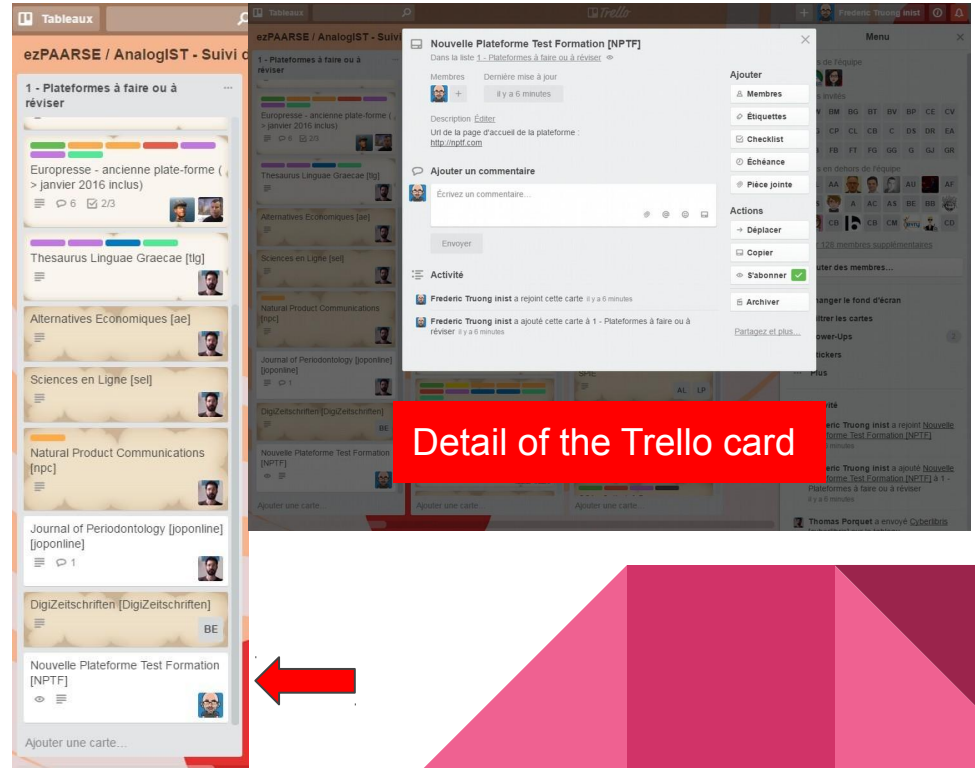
Tableaux

ezPAARSE / AnalogIST - Suivi d

1 - Plateformes à faire ou à réviser

Europresse - ancienne plate-forme ( > janvier 2016 inclus)
6 2/3

Thesaurus Linguae Graecae [tlg]

Alternatives Economiques [ae]

Sciences en Ligne [sel]

Natural Product Communications [npc]

Journal of Periodontology [joponline] [joponline]
1

DigiZeitschriften [DigiZeitschriften]
BE

Nouvelle Plateforme Test Formation [NPTF]

Ajouter une carte...

Tableaux

Trello

Frederic Truong inist

Menu

Nouvelle Plateforme Test Formation [NPTF]
Dans la liste 1 - Plateformes à faire ou à réviser

Membres
Dernière mise à jour
il y a 6 minutes

Description Éditer
Url de la page d'accueil de la plateforme :
http://nptf.com

Ajouter un commentaire
Écrivez un commentaire...
Envoyer

Activité
Frederic Truong inist a rejoint cette carte il y a 6 minutes
Frederic Truong inist a ajouté cette carte à 1 - Plateformes à faire ou à réviser il y a 6 minutes

Ajouter
Membres
Étiquettes
Checklist
Échéance
Pièce jointe

Actions
Déplacer
Copier
S'abonner
Archiver

Partagez et plus...

Detail of the Trello card

Thomas Porquet a envoyé Cyberlibris